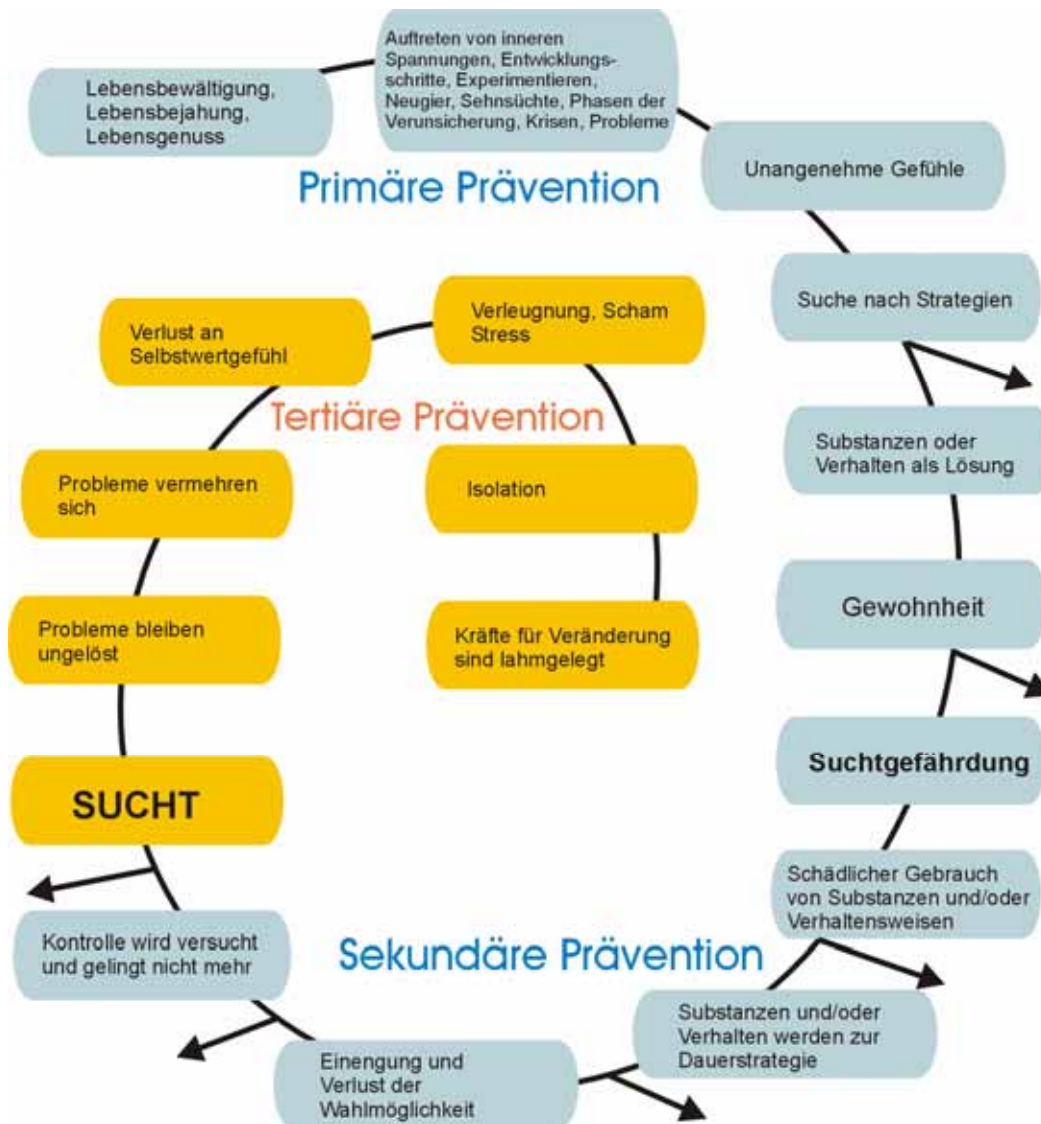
Lebensbewältigung, Lebensbejahung, Lebensgenuss

Auftreten von inneren Spannungen, Entwicklungsschritte, Experimentieren, Neugier, Sehnsüchte, Phasen der Verunsicherung, Krisen, Probleme

Unangenehme Gefühle

Primäre Prävention

Suche nach Strategien

Substanzen oder Verhalten als Lösung

Gewohnheit

Suchtgefährdung

Schädlicher Gebrauch von Substanzen und/oder Verhaltensweisen

Substanzen und/oder Verhalten werden zur Dauerstrategie

Sekundäre Prävention

Einengung und Verlust der Wahlmöglichkeit

Kontrolle wird versucht und gelingt nicht mehr

SUCHT

Probleme bleiben ungelöst

Probleme vermehren sich

Verlust an Selbstwertgefühl

Tertiäre Prävention

Verleugnung, Scham Stress

Isolation

Kräfte für Veränderung sind lahmgelegt